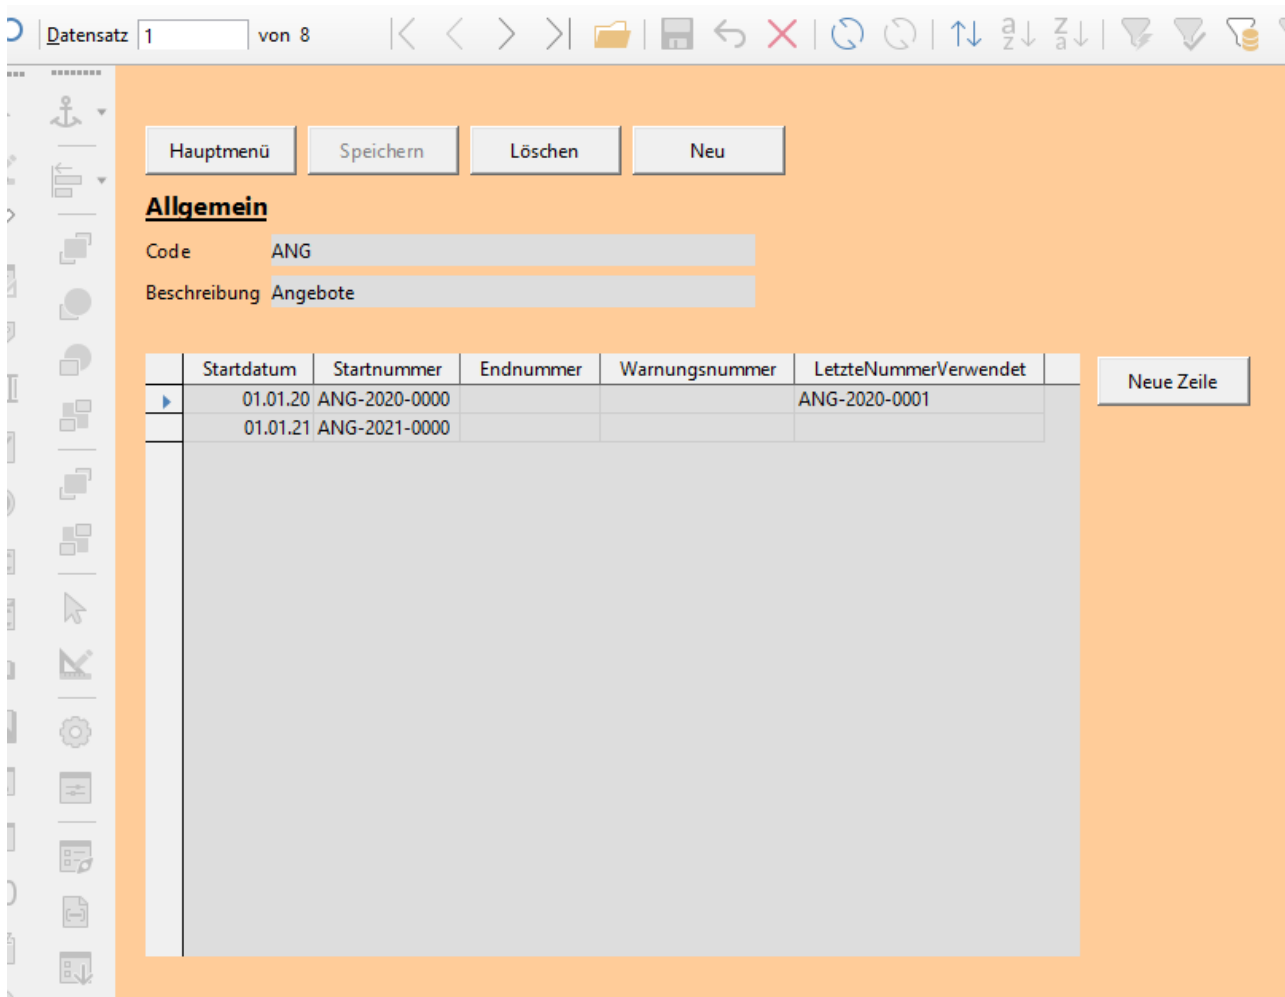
Datensatz 1 von 8

Hauptmenü Speichern Löschen Neu

Allgemein

Code ANG

Beschreibung Angebote

| | Startdatum | Startnummer | Endnummer | Warnungsnummer | LetzteNummerVerwendet |
|---|---|---|---|---|---|
| | 01.01.20 | ANG-2020-0000 | | | ANG-2020-0001 |
| | 01.01.21 | ANG-2021-0000 | | | |

Neue Zeile